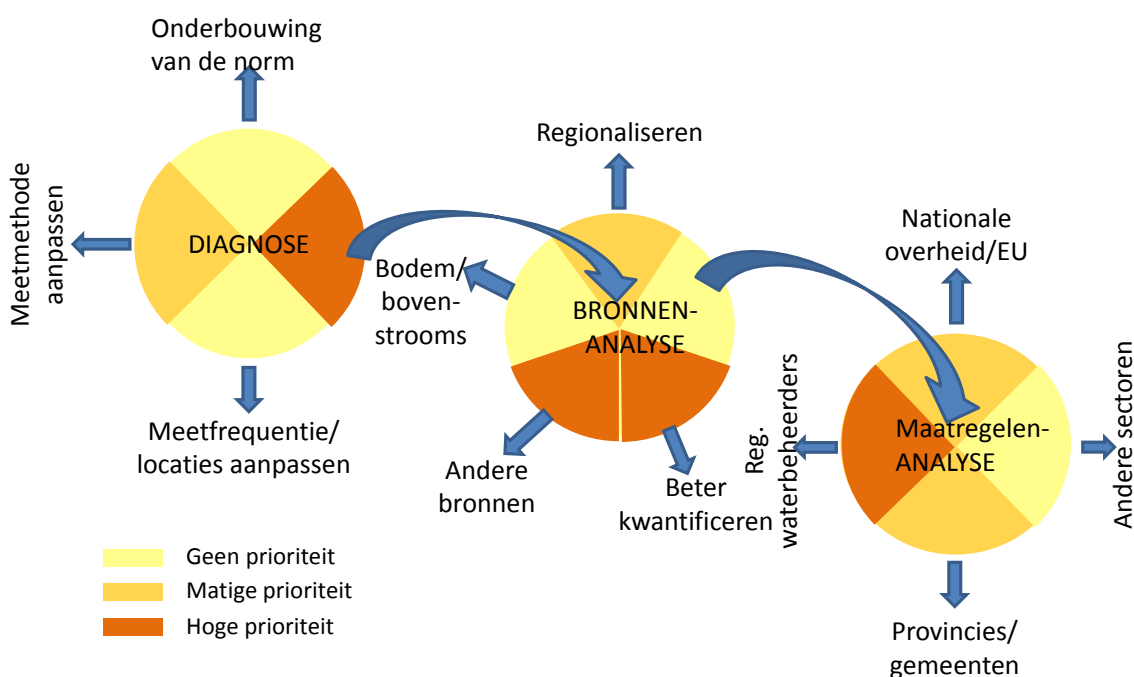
Onderbouwing van de norm

Meetmethode aanpassen

DIAGNOSE

Meetfrequentie/ locaties aanpassen

Regionaliseren

Bodem/ bovenstrooms

BRONNEN-ANALYSE

Andere bronnen

Beter kwantificeren

Nationale overheid/EU

Reg. waterbeheerders

Maatregelen-ANALYSE

Andere sectoren

Provincies/ gemeenten

Geen prioriteit
Matige prioriteit
Hoge prioriteit